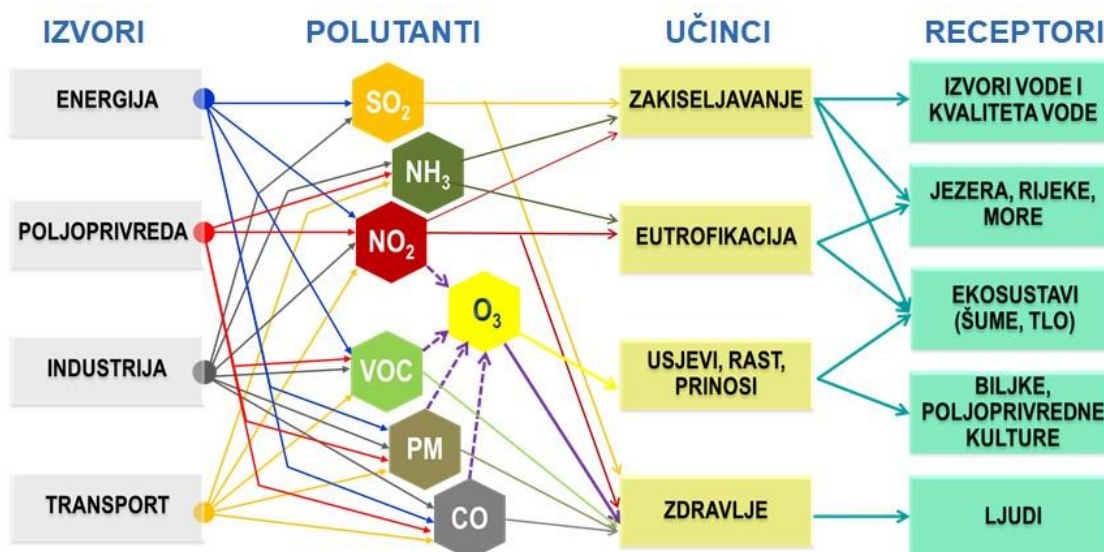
IZVORI

ENERGIJA

POLJOPRIVREDA

INDUSTRIJA

TRANSPORT

POLUTANTI

$SO_2$

$NH_3$

$NO_2$

$O_3$

VOC

PM

CO

UČINCI

ZAKISELJAVANJE

EUTROFIKACIJA

USJEVI, RAST, PRINOSI

ZDRAVLJE

RECEPTORI

IZVORI VODE I KVALITETA VODE

JEZERA, RIJEKE, MORE

EKOSUSTAVI (ŠUME, TLO)

BILJKE, POLJOPRIVREDNE KULTURE

LJUDI